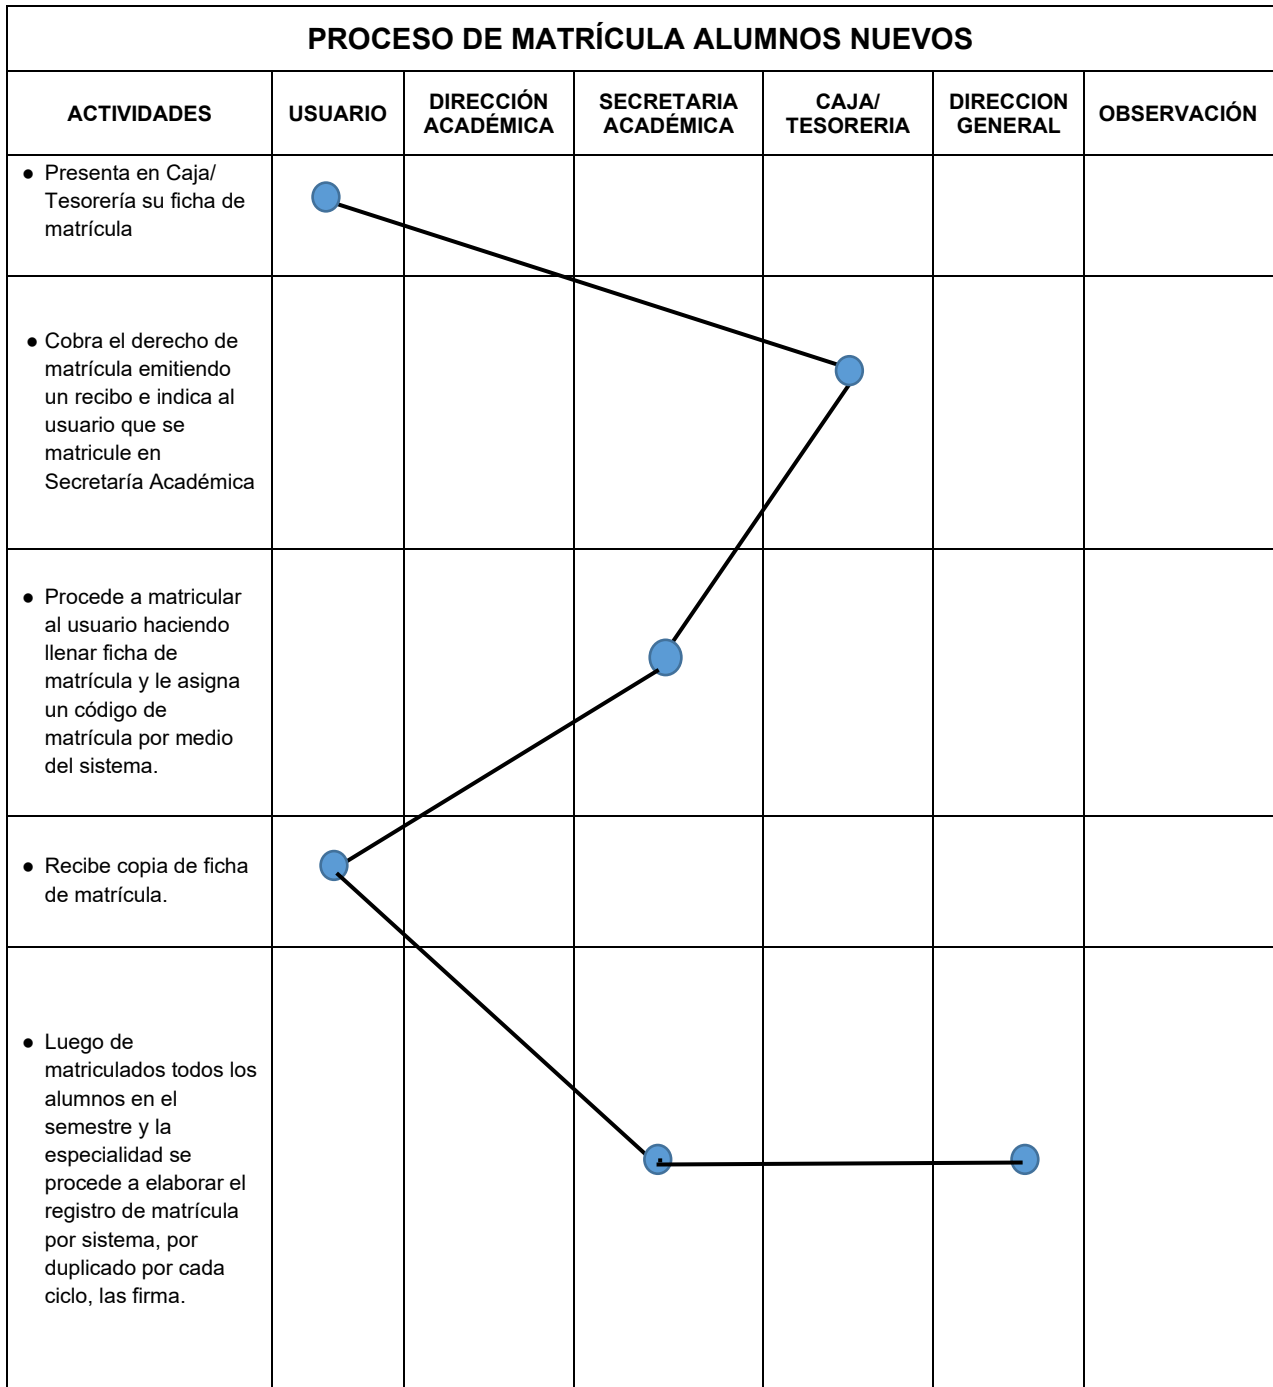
PROCESO DE MATRÍCULA ALUMNOS NUEVOS

| ACTIVIDADES | USUARIO | DIRECCIÓN ACADÉMICA | SECRETARIA ACADÉMICA | CAJA/ TESORERIA | DIRECCION GENERAL | OBSERVACIÓN |
|---|---|---|---|---|---|---|
| • Presenta en Caja/ Tesorería su ficha de matrícula | | | | | | |
| • Cobra el derecho de matrícula emitiendo un recibo e indica al usuario que se matricule en Secretaría Académica | | | | | | |
| • Procede a matricular al usuario haciendo llenar ficha de matrícula y le asigna un código de matrícula por medio del sistema. | | | | | | |
| • Recibe copia de ficha de matrícula. | | | | | | |
| • Luego de matriculados todos los alumnos en el semestre y la especialidad se procede a elaborar el registro de matrícula por sistema, por duplicado por cada ciclo, las firma. | | | | | | |